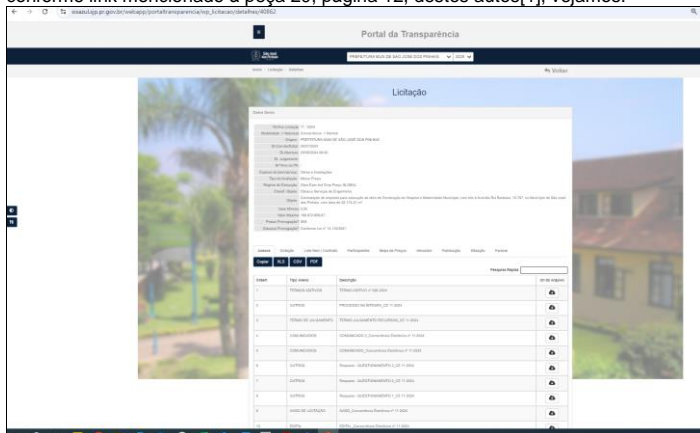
conforme link mencionado à peça 28, página 12, destes autos[1], vejamos:

sliasaluigi.pr.gov.br/webapp/portaltransparencia/wp_licitacao/detalhes/40562

Portal da Transparência

PREFEITURA MUN DE SAO JOSE DOS PINHAIS | 2024

Inicio / Licitação / Detalhes

Voltar

Licitação

Dados Gerais

Número Licitação: 11 / 2024
Modalidade / Natureza: Concorrência – Normal
Órgão: PREFEITURA MUN DE SAO JOSE DOS PINHAIS

Objeto: Contratação de empresa para execução de obra de Construção de Arquivo e Restauração Municipal, com sito à Avenida Rui Barbosa, 10.787, no Município de São José dos Pinhais, com área de 2.130,81 m²

Base Legal/Fundamentação: Conforme Lei nº 14.133/2021

Anexos | Cotação | Lote/Item / Contrato | Participantes | Mapa de Preços | Vencedor | Publicação | Situação | Parecer

Copiar | XLS | CSV | PDF

Pesquisa Rápida:

| Criado | Tipo anexo | Descrição | Url do arquivo |
|---|---|---|---|
| 1 | TERMO ADITIVO | TERMO ADITIVO nº 006/2024 | |
| 2 | OUTROS | PROCESSO NA INTEGRA_CC 11/2024 | |
| 3 | TERMO DE JULGAMENTO | TERMO JULGAMENTO RECURSOS_CC 11/2024 | |
| 4 | COMUNICADOS | COMUNICADO 3_Concorrência Eletrônica nº 11/2024 | |
| 5 | COMUNICADOS | COMUNICADO_Concorrência Eletrônica nº 11/2024 | |
| 6 | OUTROS | Resposta - QUESTIONAMENTO 3_CC 11/2024 | |
| 7 | OUTROS | Resposta - QUESTIONAMENTO 2_CC 11/2024 | |
| 8 | OUTROS | Resposta - QUESTIONAMENTO 1_CC 11/2024 | |
| 9 | AVISO DE LICITAÇÃO | AVISO_Concorrência Eletrônica nº 11/2024 | |
| 10 | EDITAL | EDITAL_Concorrência Eletrônica nº 11/2024 | |